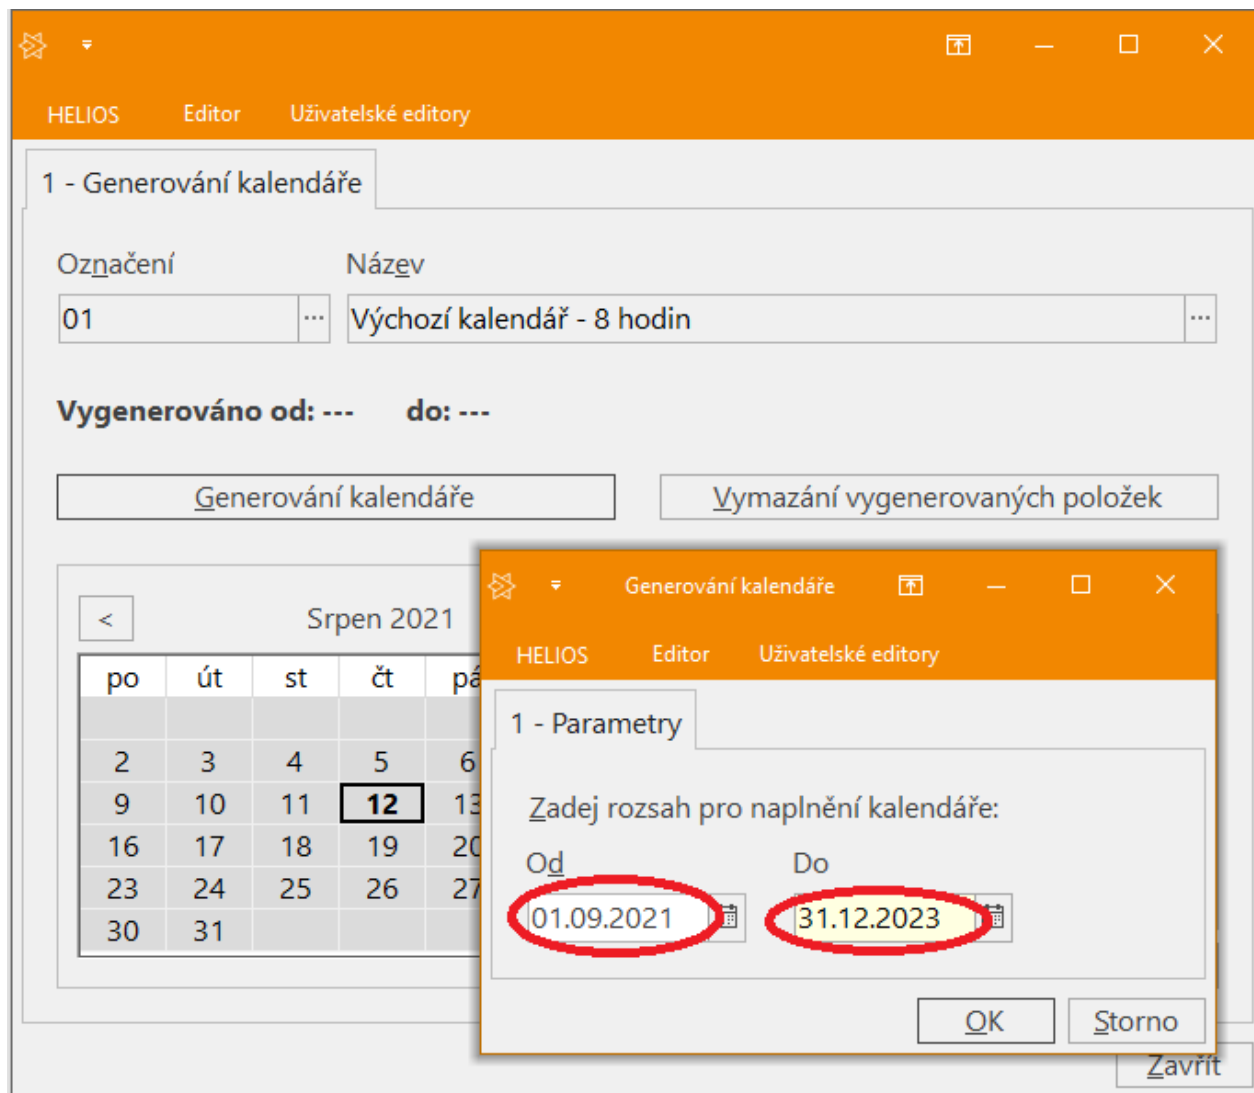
HELIOS Editor Uživatelské editory

1 - Generování kalendáře

Označení Název

01 ...

Výchozí kalendář - 8 hodin ...

Vygenerováno od: --- do: ---

Generování kalendáře

Vymazání vygenerovaných položek

<

Srpen 2021

| po | út | st | čt | pá |
|---|---|---|---|---|
| | | | | |
| 2 | 3 | 4 | 5 | 6 |
| 9 | 10 | 11 | 12 | 13 |
| 16 | 17 | 18 | 19 | 20 |
| 23 | 24 | 25 | 26 | 27 |
| 30 | 31 | | | |

Generování kalendáře

HELIOS Editor Uživatelské editory

1 - Parametry

Zadej rozsah pro naplnění kalendáře:

Od Do

01.09.2021

31.12.2023

OK Storno

Zavřít